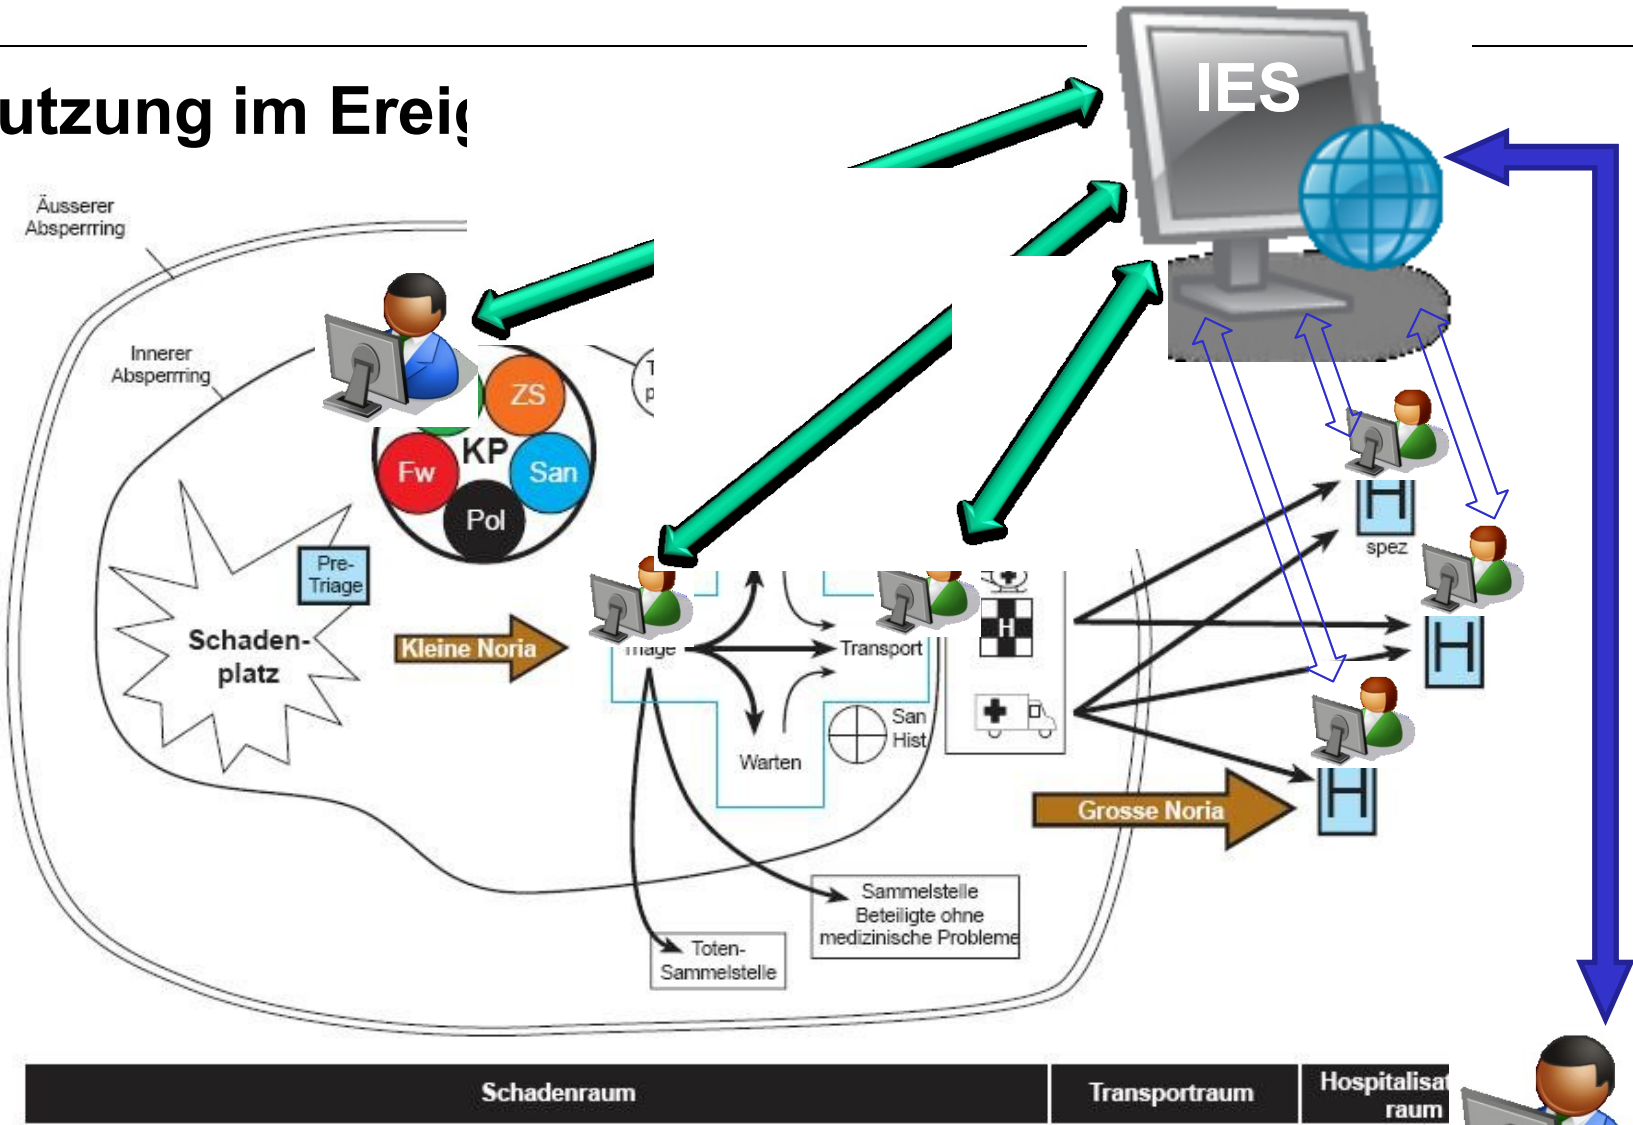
utzung im Ereig

IES

Äusserer Absperrring

Innerer Absperrring

ZS

KP

Fw

San

Pol

T
p

Pre-Triage

Schaden-platz

Kleine Noria

Triage

Transport

Warten

San Hist

H

spez

H

H

Grosse Noria

Sammelstelle Beteiligte ohne medizinische Probleme

Toten-Sammelstelle

| Schadenraum | Transportraum | Hospitalisat raum |
|---|---|---|